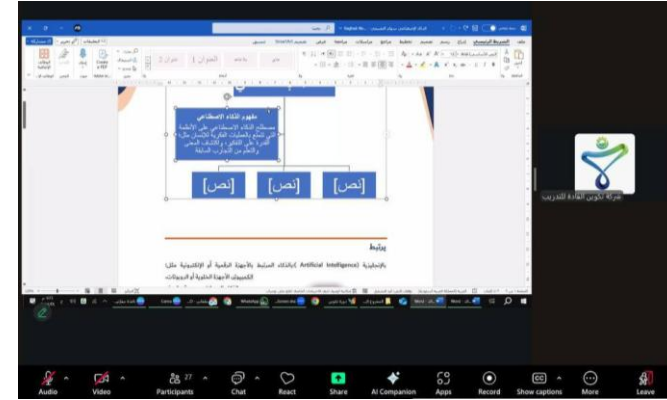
مفهوم الذكاء الاصطناعي

مصطلح الذكاء الاصطناعي على الأنظمة التي تتمتع بالعمليات الفكرية للإنسان مثل القدرة على التفكير واكتشاف المعنى والتعلم من التجارب السابقة

[نص]

[نص]

[نص]

يرتبط

بالإنجليزية (Artificial Intelligence) بالذكاء المرتبط بالأجهزة الرقمية أو الإلكترونية مثل: الكمبيوتر، الأجهزة الخلوية أو الروبوتات.

مركز تكوين القادة للتدريب

Audio

Video

27

Participants

Chat

React

Share

AI Companion

Apps

Record

Show captions

More

Leave